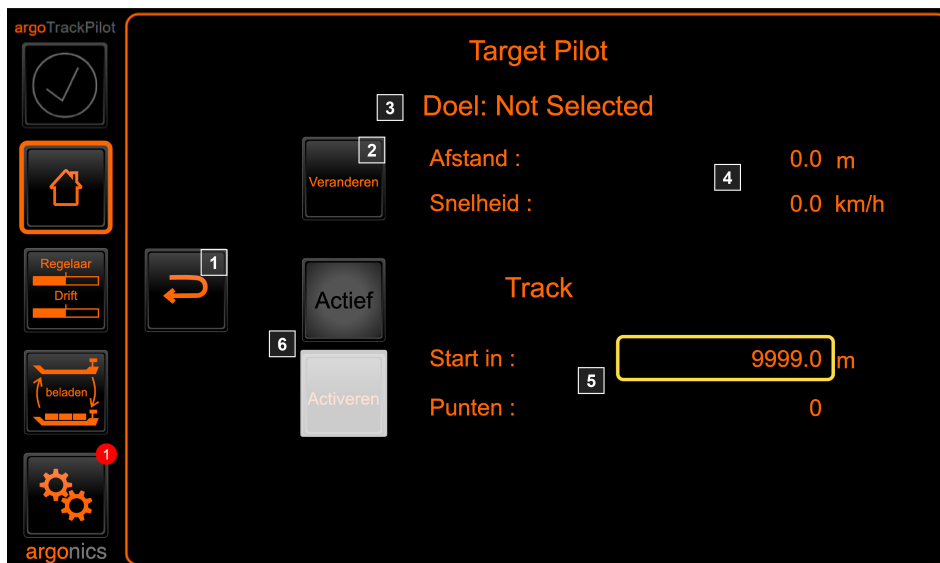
argoTrackPilot

Regelaar
Drift

beladen

1

argonics

Target Pilot

3 Doel: Not Selected

2
Veranderen

Afstand : 0.0 m
4
Snelheid : 0.0 km/h

1

Actief

Track

6

Start in : 9999.0 m
5

Activeren

Punten : 0